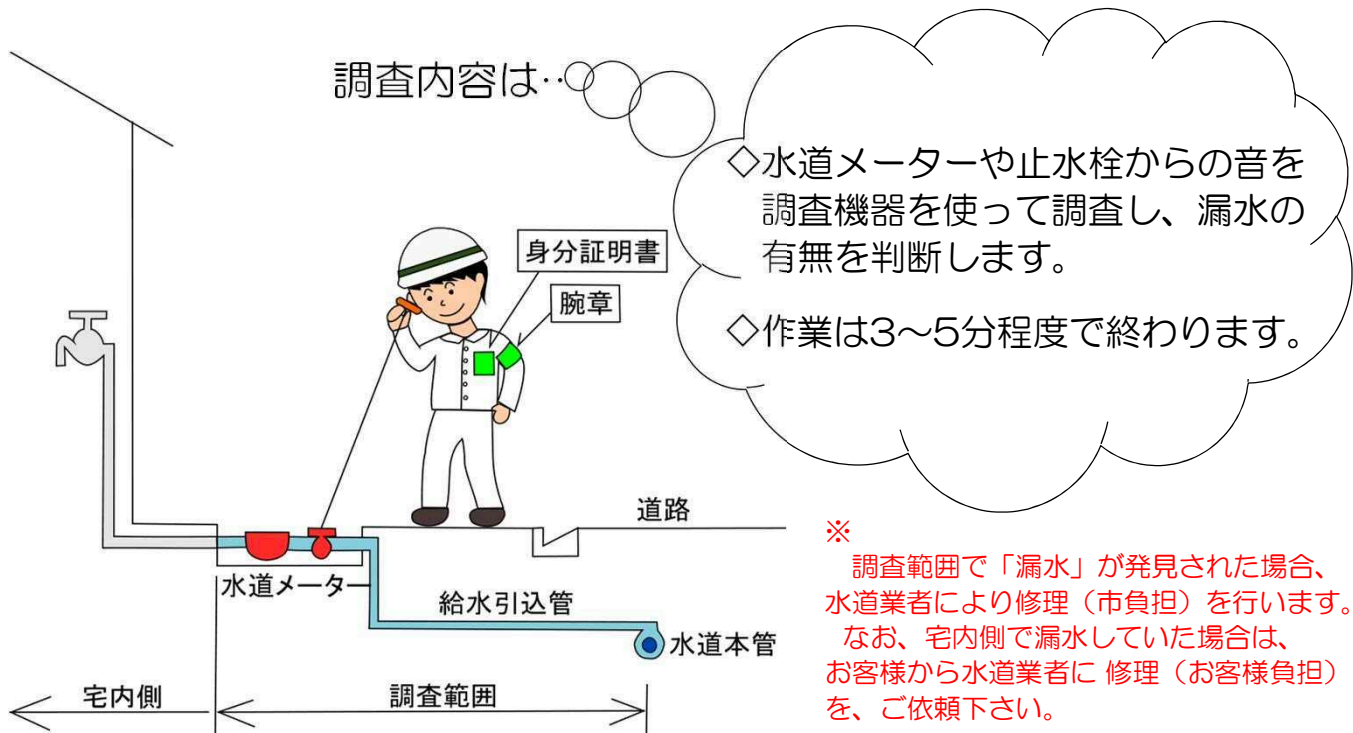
調査内容は‥

◇水道メーターや止水栓からの音を調査機器を使って調査し、漏水の有無を判断します。

◇作業は3～5分程度で終わります。

身分証明書

腕章

道路

水道メーター

給水引込管

水道本管

宅内側

調査範囲

※
調査範囲で「漏水」が発見された場合、水道業者により修理（市負担）を行います。
なお、宅内側で漏水していた場合は、お客様から水道業者に 修理（お客様負担）を、ご依頼下さい。